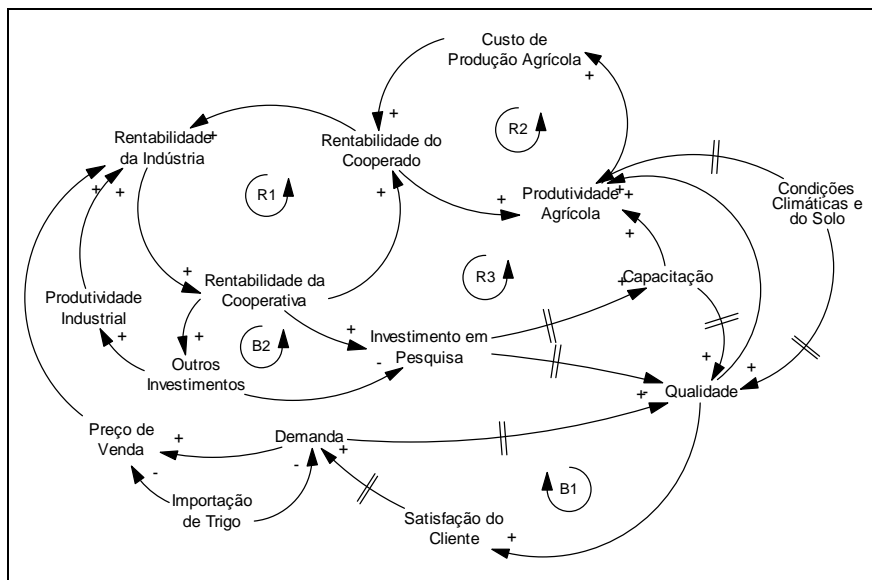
Custo de Produção Agrícola

+

Rentabilidade da Indústria

+

Rentabilidade do Cooperado

+

R2

R1

Produtividade Agrícola

+

+

+

Condições Climáticas e do Solo

+

+

+

+

Rentabilidade da Cooperativa

R3

Capacitação

+

+

Produtividade Industrial

+

+

B2

+

Investimento em Pesquisa

+

Outros Investimentos

-

+

+

Qualidade

+

Preço de Venda

+

Demanda

-

+

-

B1

Importação de Trigo

Satisfação do Cliente

+